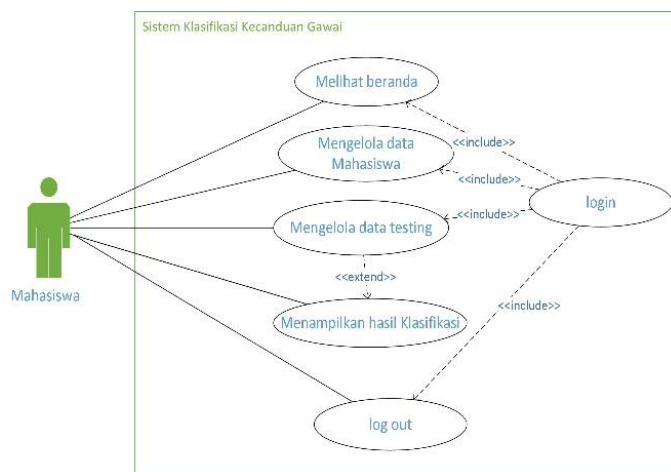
Sistem Klasifikasi Kecanduan Gawai

Melihat beranda

Mengelola data Mahasiswa

Mengelola data testing

Menampilkan hasil Klasifikasi

log out

login

<<include>>

<<include>>

<<include>>

<<extend>>

<<include>>

Mahasiswa